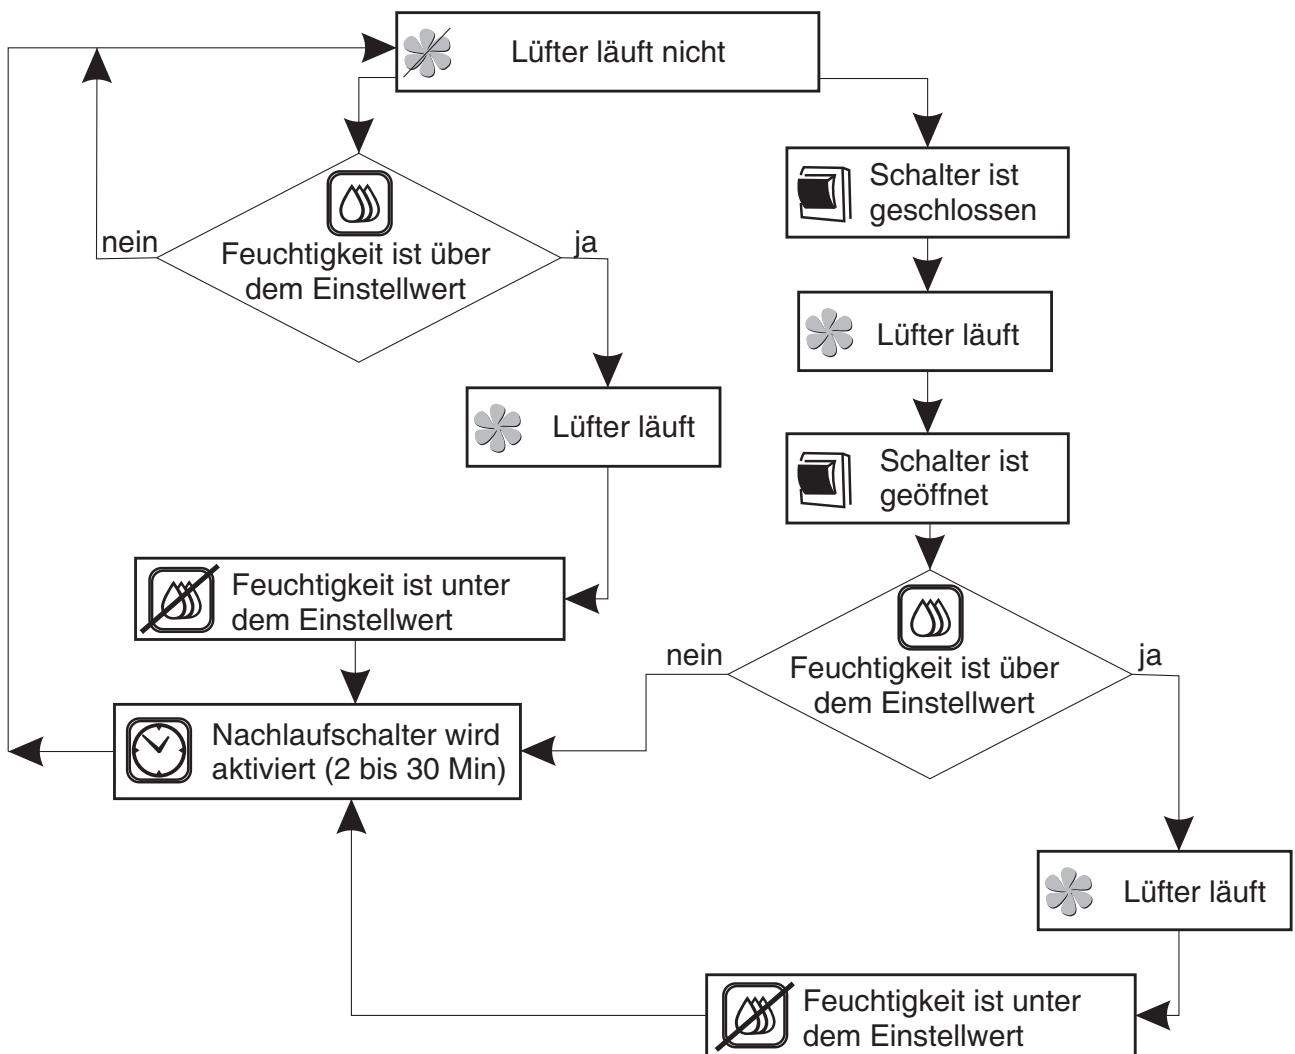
Lüfter läuft nicht

Feuchtigkeit ist über dem Einstellwert

nein

ja

Lüfter läuft

Feuchtigkeit ist unter dem Einstellwert

Nachlaufschalter wird aktiviert (2 bis 30 Min)

Schalter ist geschlossen

Lüfter läuft

Schalter ist geöffnet

Feuchtigkeit ist über dem Einstellwert

nein

ja

Lüfter läuft

Feuchtigkeit ist unter dem Einstellwert